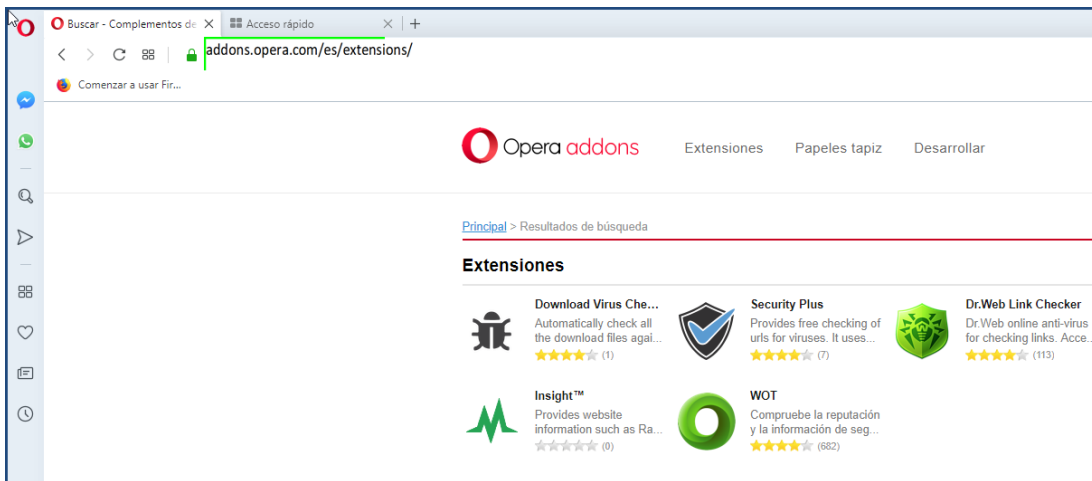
Buscar - Complementos de

Acceso rápido

+

addons.opera.com/es/extensions/

Comenzar a usar Fir...

Opera addons

Extensiones

Papeles tapiz

Desarrollar

Principal > Resultados de búsqueda

Extensiones

Download Virus Che...
Automatically check all the download files agai...
(1)

Security Plus
Provides free checking of urls for viruses. It uses...
(7)

Dr.Web Link Checker
Dr.Web online anti-virus for checking links. Acce...
(113)

Insight™
Provides website information such as Ra...
(0)

WOT
Compruebe la reputación y la información de seg...
(682)